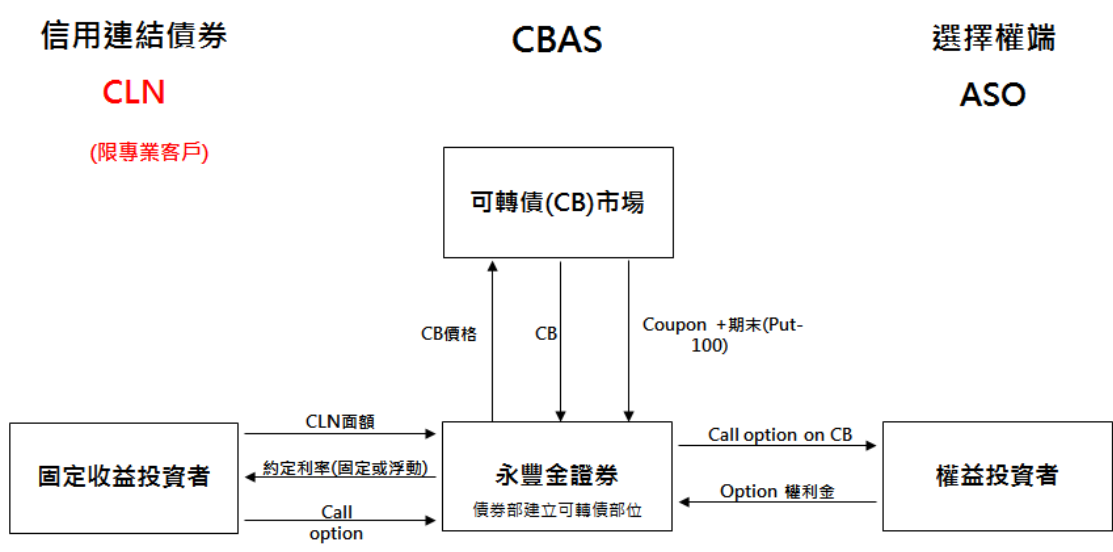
信用連結債券

CLN

(限專業客戶)

CBAS

選擇權端

ASO

可轉債(CB)市場

CB價格

CB

Coupon +期末(Put-100)

CLN面額

約定利率(固定或浮動)

Call option

固定收益投資者

永豐金證券

債券部建立可轉債部位

Call option on CB

Option 權利金

權益投資者